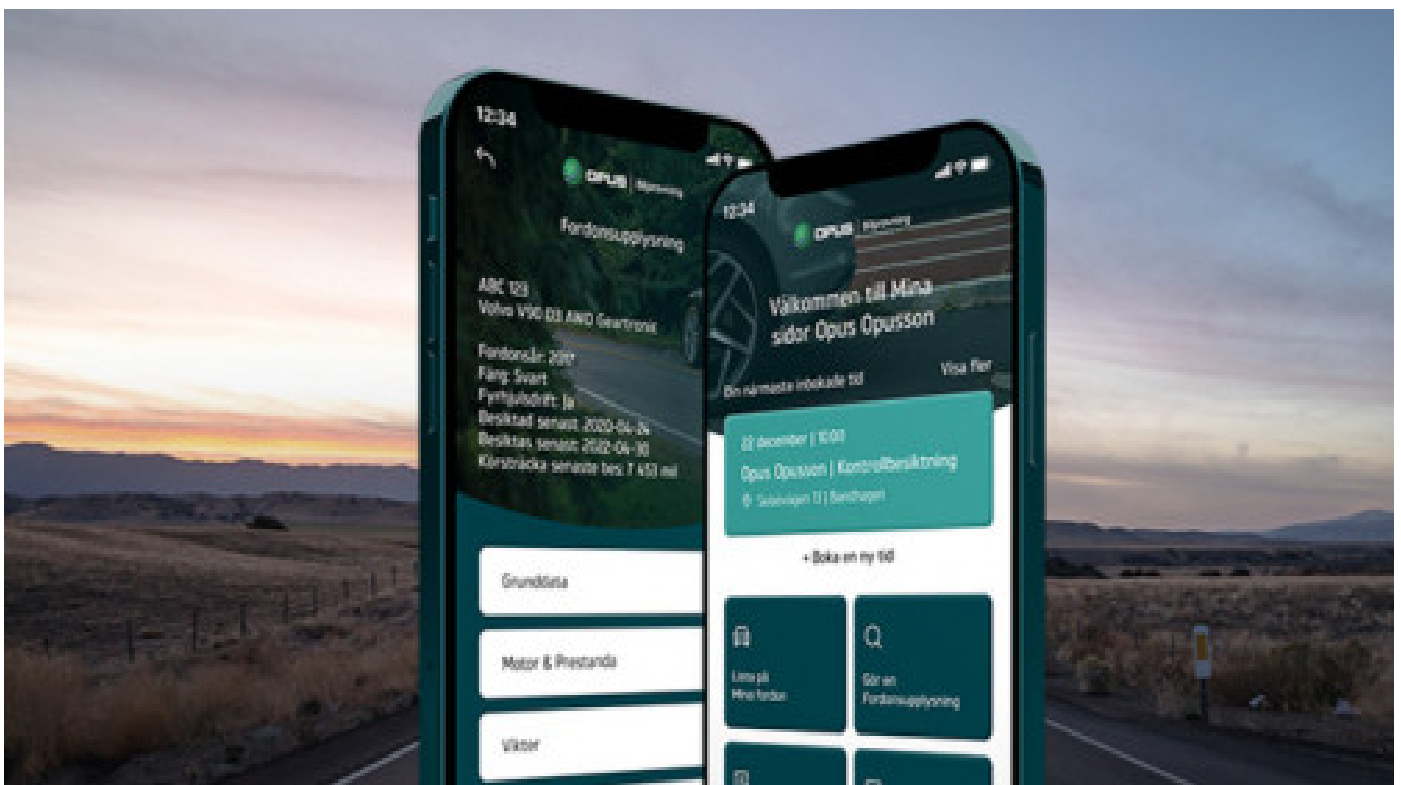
12:34

OPUS | Bilprovning

Fordonsupplysning

ABC 123
Volvo V90 D3 AWD Geartronic

Fordonsår: 2017
Färg: Svart
Pyrttjutsdrift: Ja
Besiktad senast: 2020-04-24
Besiktas senast: 2022-04-30
Körsträcka senaste bes: 7 453 mil

Grunddata

Motor & Prestanda

Vikter

12:34

OPUS | Bilprovning

Välkommen till Mina sidor Opus Opusson

Din närmaste inbokade tid

Visa fler

22 december | 10:00

Opus Opusson | Kontrollbesiktning

Sisjövägen 13 | Bandhagen

+ Boka en ny tid

Lista på Mina fordon

Gör en Fordonsupplysning